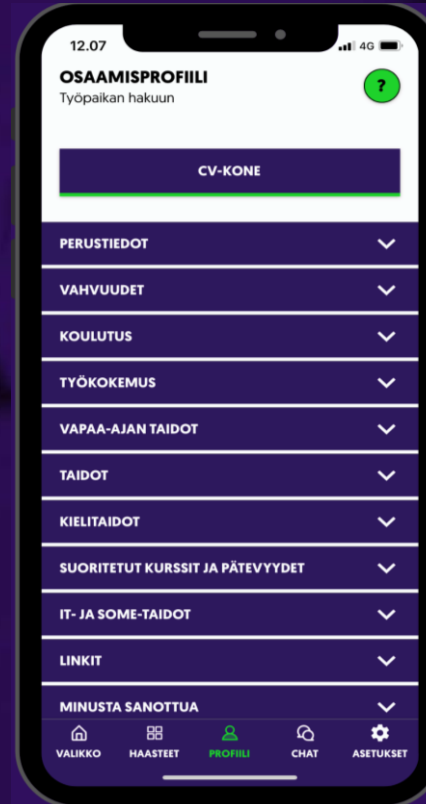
12.07

4G

OSAAMISPROFIILI
Työpaikan hakuun

?

CV-KONE

PERUSTIEDOT

VAHVUUDET

KOULUTUS

TYÖKOKEMUS

VAPAA-AJAN TAIDOT

TAIDOT

KIELITAIDOT

SUORITETUT KURSSIT JA PÄTEVYYDET

IT- JA SOME-TAIDOT

LINKIT

MINUSTA SANOTTUA

VALIKKO
HAASTEET
PROFIILI
CHAT
ASETUKSET